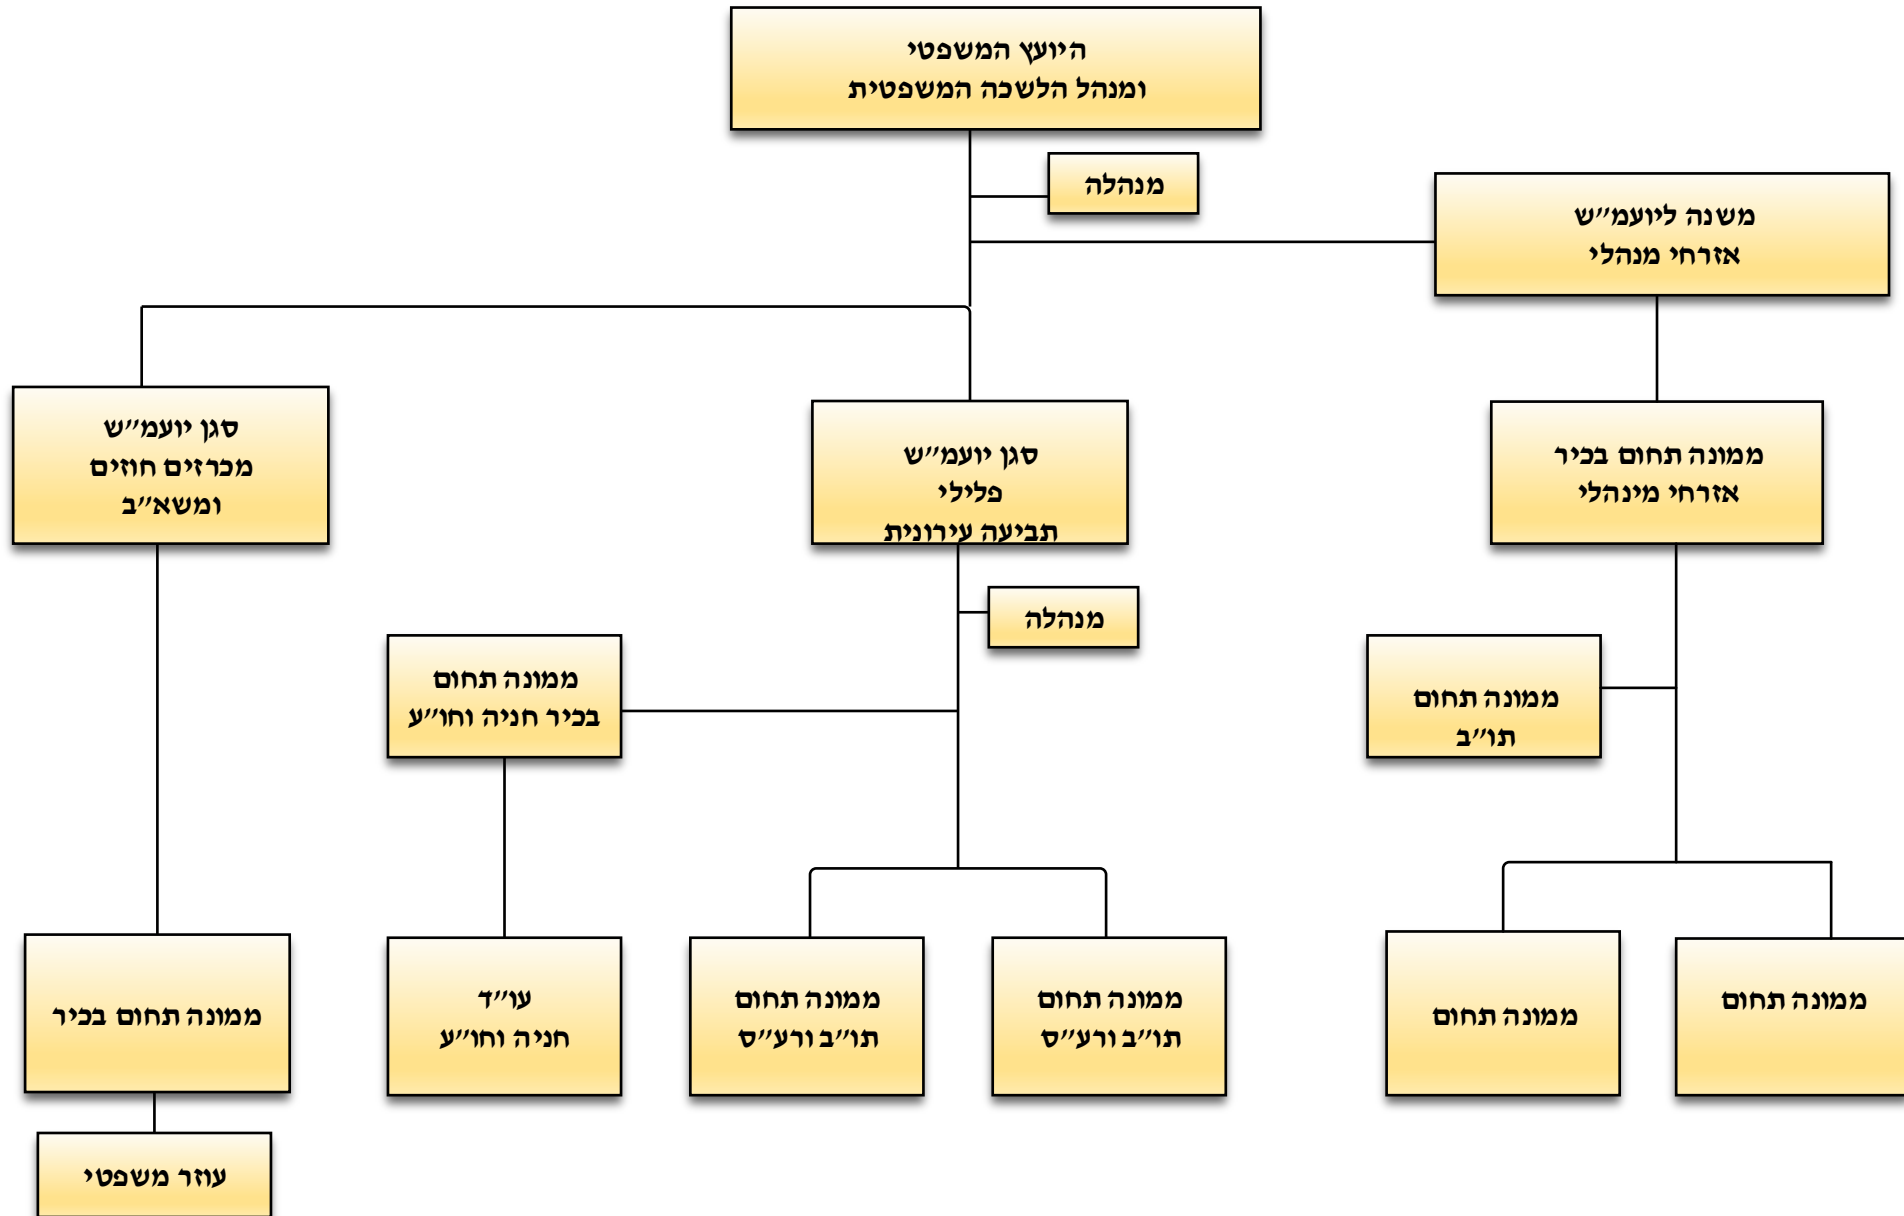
היועץ המשפטי
ומנהל הלשכה המשפטית

מנהלה

משנה ליועמ״ש
אזרחי מנהלי

סגן יועמ״ש
מכרזים חוזים
ומשא״ב

סגן יועמ״ש
פלילי
תביעה עירונית

ממונה תחום בכיר
אזרחי מינהלי

מנהלה

ממונה תחום
בכיר חניה וחו״ע

ממונה תחום
תו״ב

ממונה תחום בכיר

עו״ד
חניה וחו״ע

ממונה תחום
תו״ב ורע״ס

ממונה תחום
תו״ב ורע״ס

ממונה תחום

ממונה תחום

עוזר משפטי